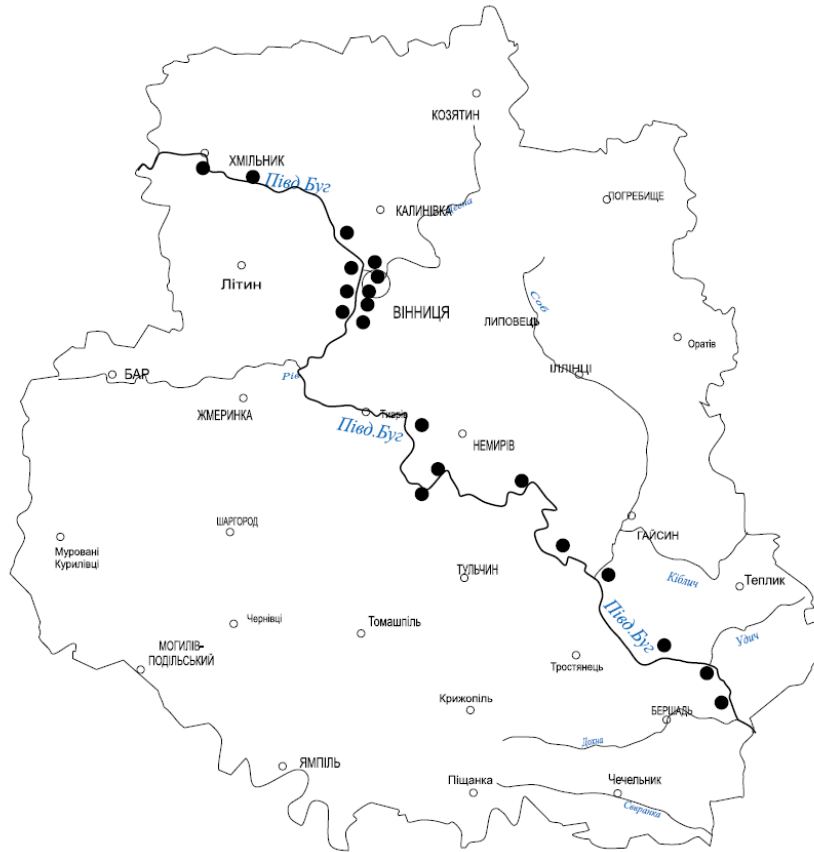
КОЗЯТИН
ХМІЛЬНИК
Півд Буг
КАЛИНІВКА
Десна
ПОГРЕБИЩЕ
Літин
ВІННИЦЯ
Соб
ЛИПОВЕЦЬ
Оратів
БАР
Рів
ІЛЛІНЦІ
ЖМЕРИНКА
Тиврів
Півд.Буг
НЕМИРІВ
ШАРГОРОД
ГАЙСИН
Муровані Курилівці
ТУЛЬЧИН
Кібліч
Теплик
Чернівці
Томашпіль
Півд.Буг
Удич
МОГИЛІВ-ПОДІЛЬСЬКИЙ
Тростянець
Крижопіль
БЕРШАДЬ
Дохна
ЯМПІЛЬ
Піщанка
Чечельник
Савранка